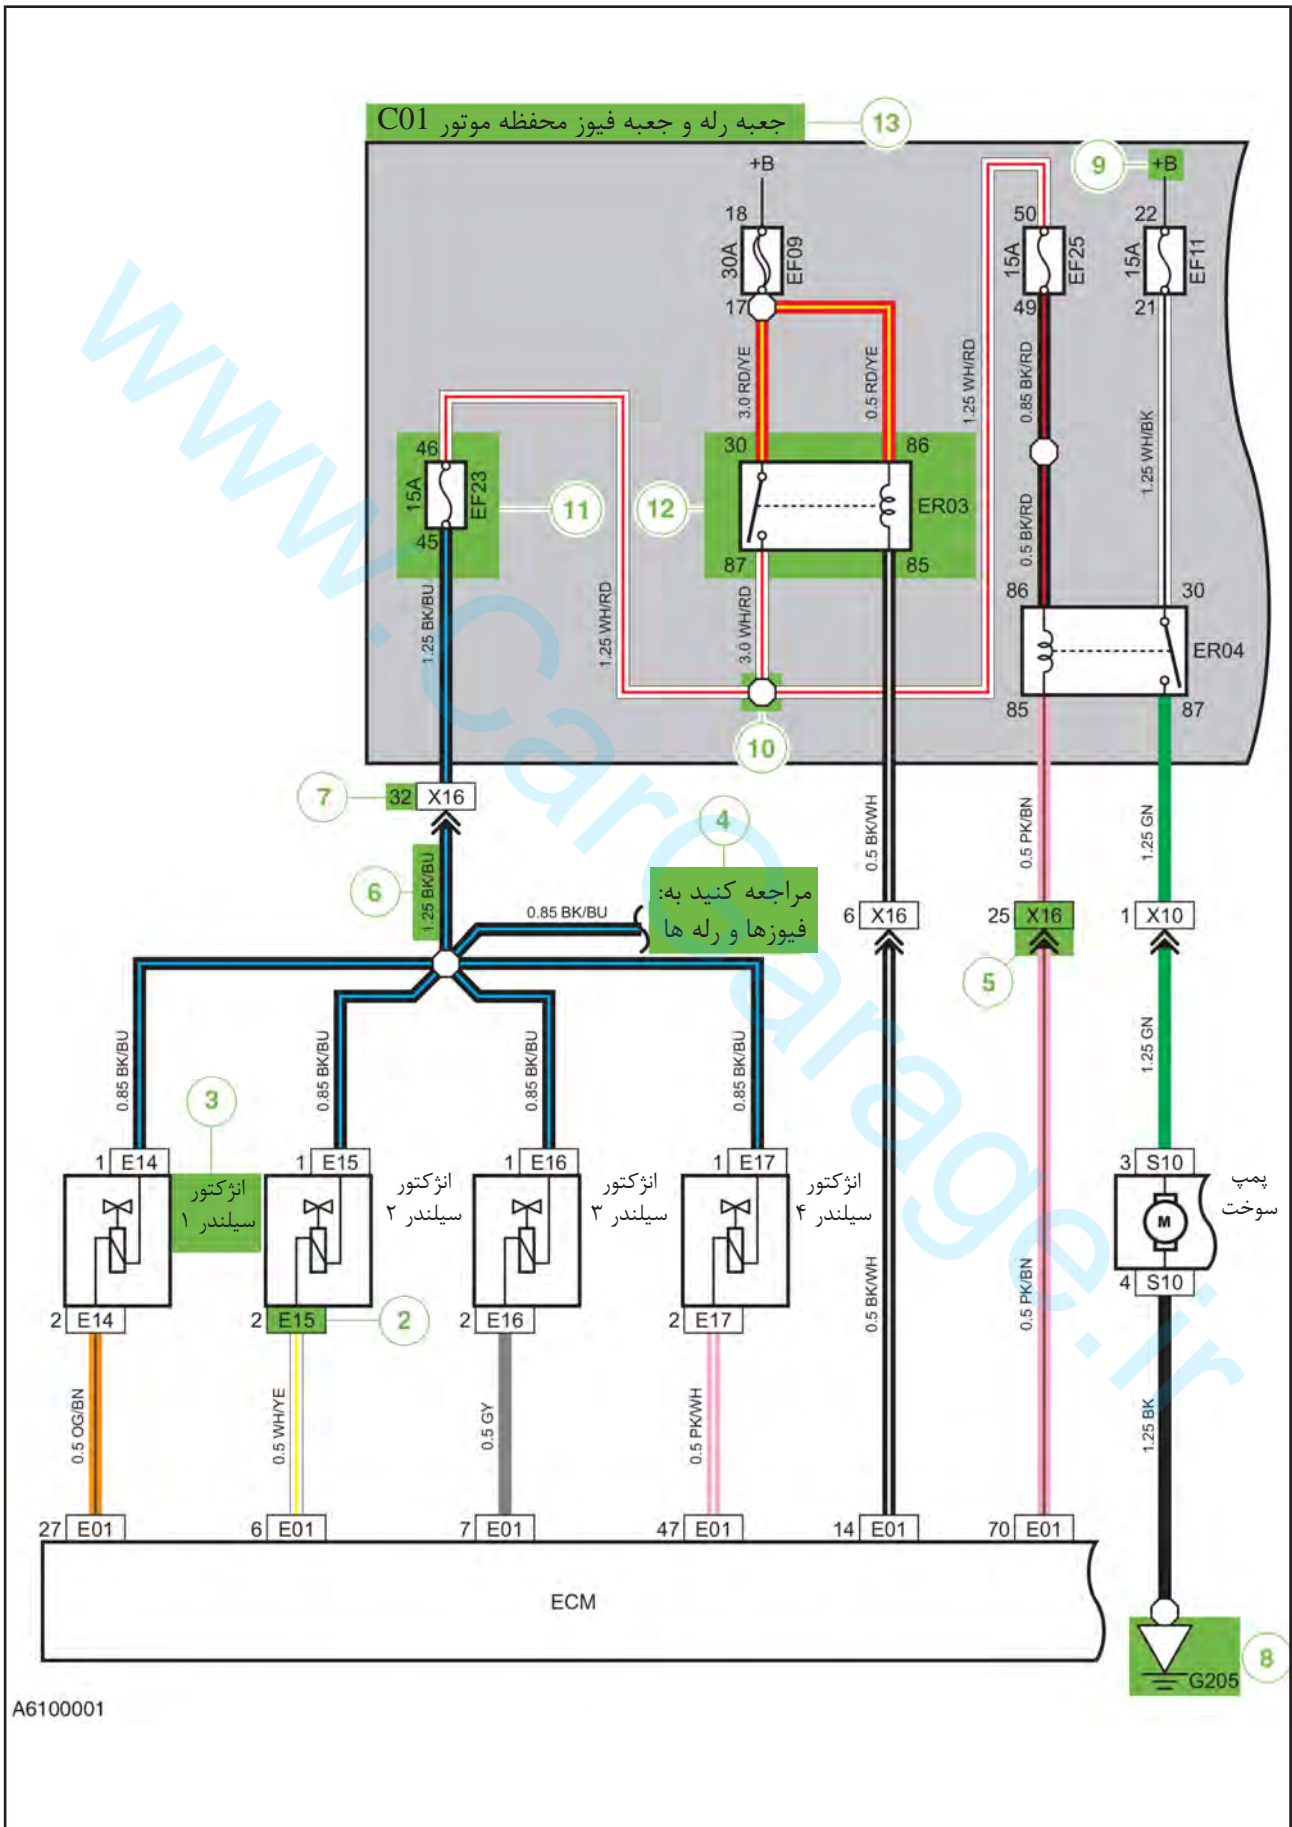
جعبه رله و جعبه فیوز محفظه موتور C01
13
+B
9
+B
18
30A
EF09
17
50
15A
EF25
49
22
15A
EF11
21
3.0 RD/YE
0.5 RD/YE
1.25 WH/RD
0.85 BK/RD
1.25 WH/BK
46
15A
EF23
45
11
12
30
86
ER03
87
85
0.5 BK/RD
86
30
ER04
85
87
1.25 BK/BU
1.25 WH/RD
3.0 WH/RD
10
7
32
X16
4
6
1.25 BK/BU
0.85 BK/BU
مراجعه کنید به:
فیوزها و رله ها
0.5 BK/WH
0.5 PK/BN
1.25 GN
6
X16
25
X16
1
X10
5
1.25 GN
0.85 BK/BU
0.85 BK/BU
0.85 BK/BU
0.85 BK/BU
3
1
E14
1
E15
1
E16
1
E17
3
S10
انژکتور
سیلندر ۱
انژکتور
سیلندر ۲
انژکتور
سیلندر ۳
انژکتور
سیلندر ۴
پمپ
سوخت
M
2
E14
2
E15
2
2
E16
2
E17
0.5 BK/WH
0.5 PK/BN
4
S10
0.5 OG/BN
0.5 WH/YE
0.5 GY
0.5 PK/WH
1.25 BK
27
E01
6
E01
7
E01
47
E01
14
E01
70
E01
ECM
8
G205
A6100001
www.CarGarage.ir